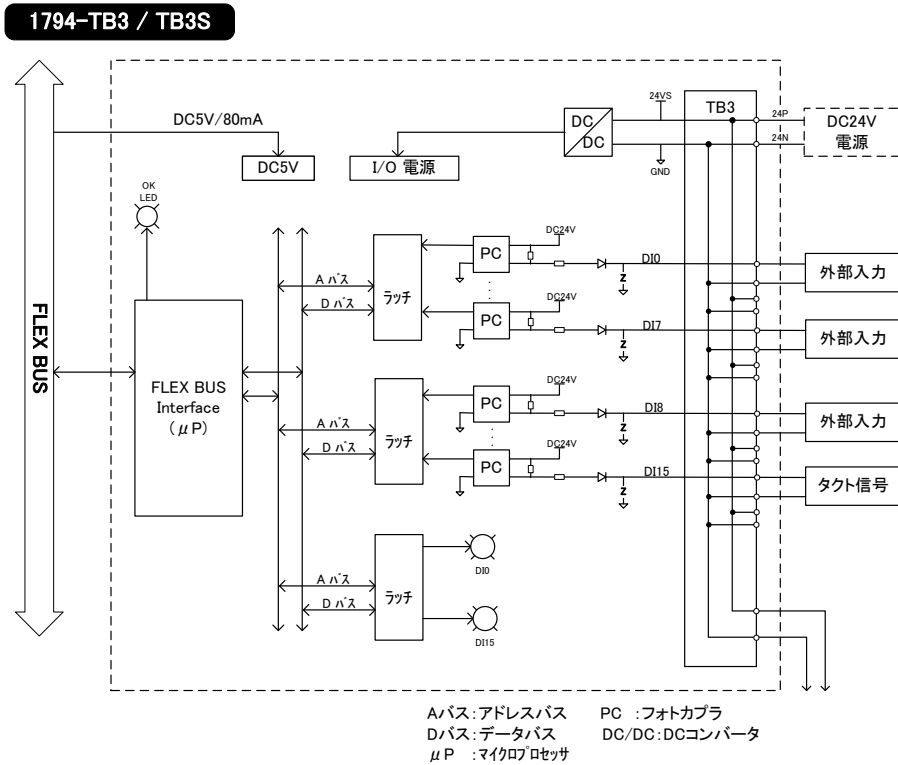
1794-TB3 / TB3S

FLEX BUS

DC5V/80mA

DC5V

I/O 電源

DC
DC

24VS

GND

TB3

24P

24N

DC24V
電源

OK
LED

FLEX BUS
Interface
（$\mu$P）

A バス
D バス
ラッチ

PC
DC24V
DI0

PC
DC24V
DI7

外部入力

外部入力

A バス
D バス
ラッチ

PC
DC24V
DI8

PC
DC24V
DI15

外部入力

タクト信号

A バス
D バス
ラッチ

DI0

DI15

Aバス：アドレスバス　　PC　：フォトカプラ
Dバス：データバス　　DC/DC：DCコンバータ
$\mu$P　：マイクロプロセッサ